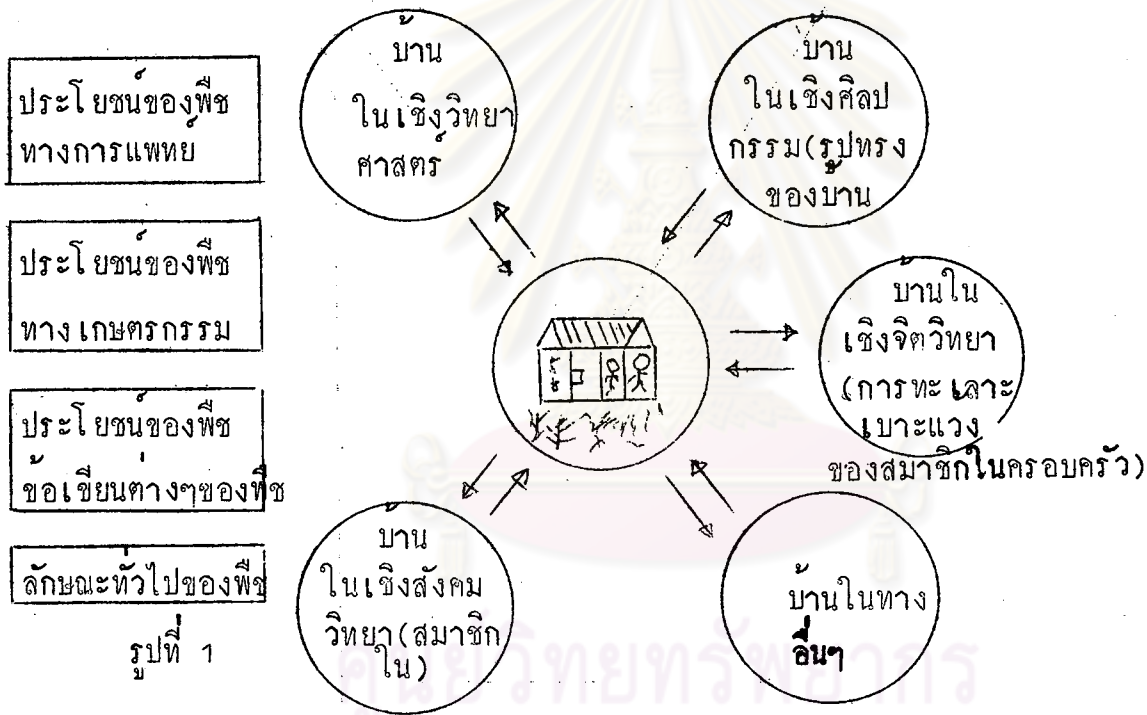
ประโยชน์ของพืช ทางการแพทย

ประโยชน์ของพืช ทาง เกษตรกรรม

ประโยชน์ของพืช ข้อเขียนต่างๆของพืช

ลักษณะทั่วไปของพืช

รูปที่ 1

บ้าน ในเชิงวิทยาศาสตร์

บ้าน ในเชิงศิลปกรรม(รูปทรงของบ้าน

บ้านใน เชิงจิตวิทยา (การทะเลาะเบาะแวง ของสมาชิกในครอบครัว)

บ้าน ในเชิงสังคมวิทยา(สมาชิกใน)

บ้านในทาง อื่นๆ

ศูนย์วิทยทรัพยากร